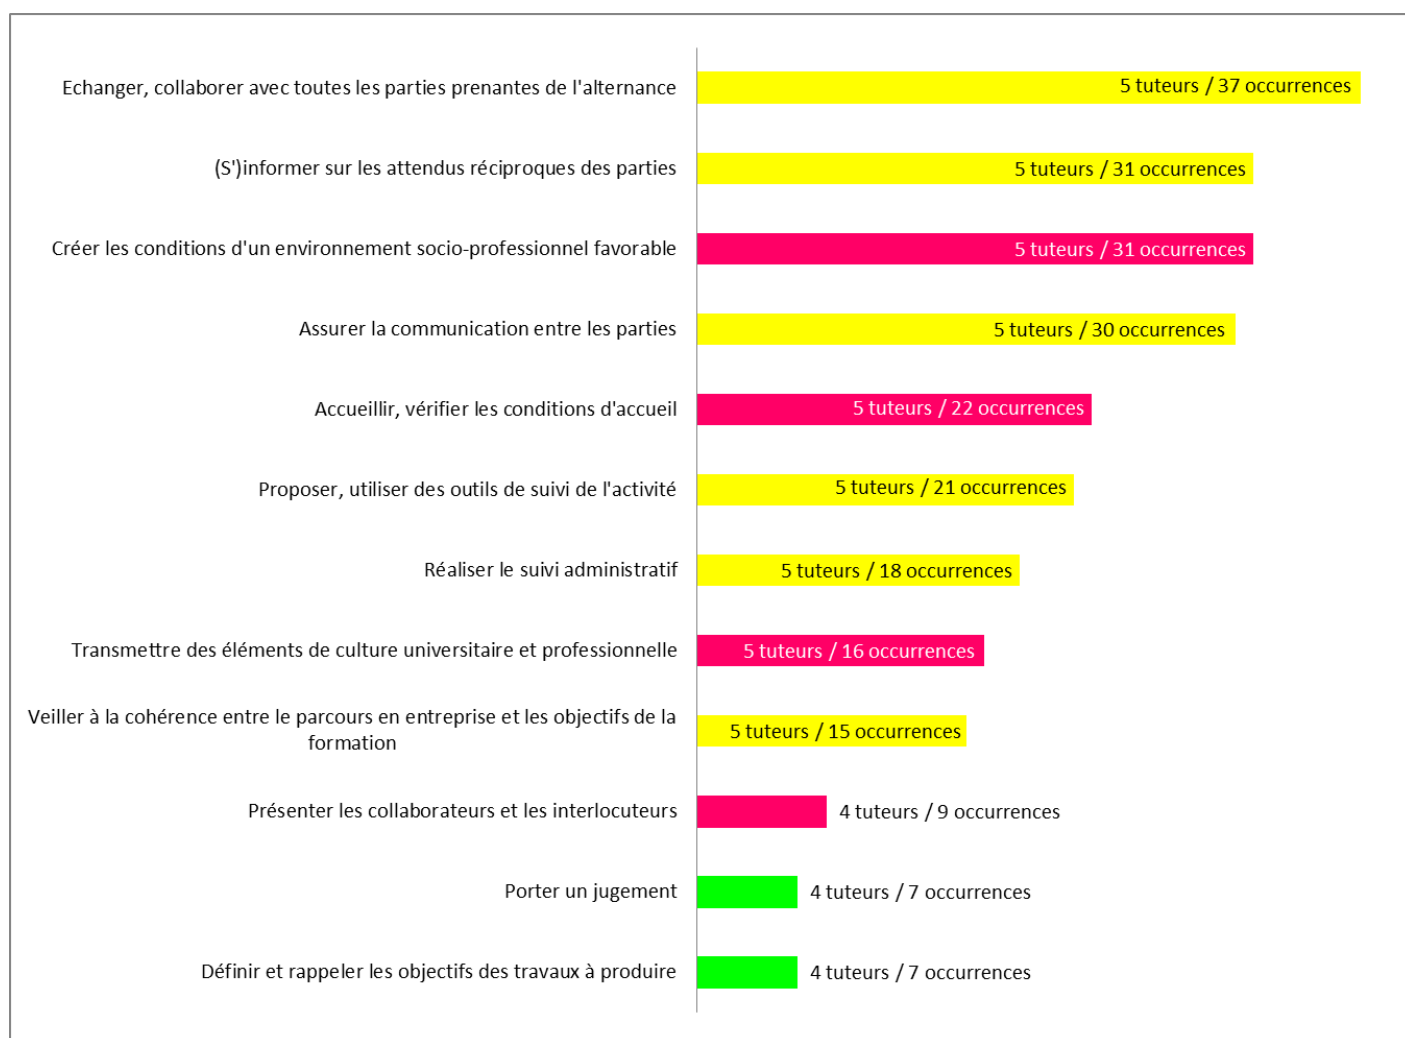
Echanger, collaborer avec toutes les parties prenantes de l'alternance
5 tuteurs / 37 occurrences

(S')informer sur les attendus réciproques des parties
5 tuteurs / 31 occurrences

Créer les conditions d'un environnement socio-professionnel favorable
5 tuteurs / 31 occurrences

Assurer la communication entre les parties
5 tuteurs / 30 occurrences

Accueillir, vérifier les conditions d'accueil
5 tuteurs / 22 occurrences

Proposer, utiliser des outils de suivi de l'activité
5 tuteurs / 21 occurrences

Réaliser le suivi administratif
5 tuteurs / 18 occurrences

Transmettre des éléments de culture universitaire et professionnelle
5 tuteurs / 16 occurrences

Veiller à la cohérence entre le parcours en entreprise et les objectifs de la formation
5 tuteurs / 15 occurrences

Présenter les collaborateurs et les interlocuteurs
4 tuteurs / 9 occurrences

Porter un jugement
4 tuteurs / 7 occurrences

Définir et rappeler les objectifs des travaux à produire
4 tuteurs / 7 occurrences